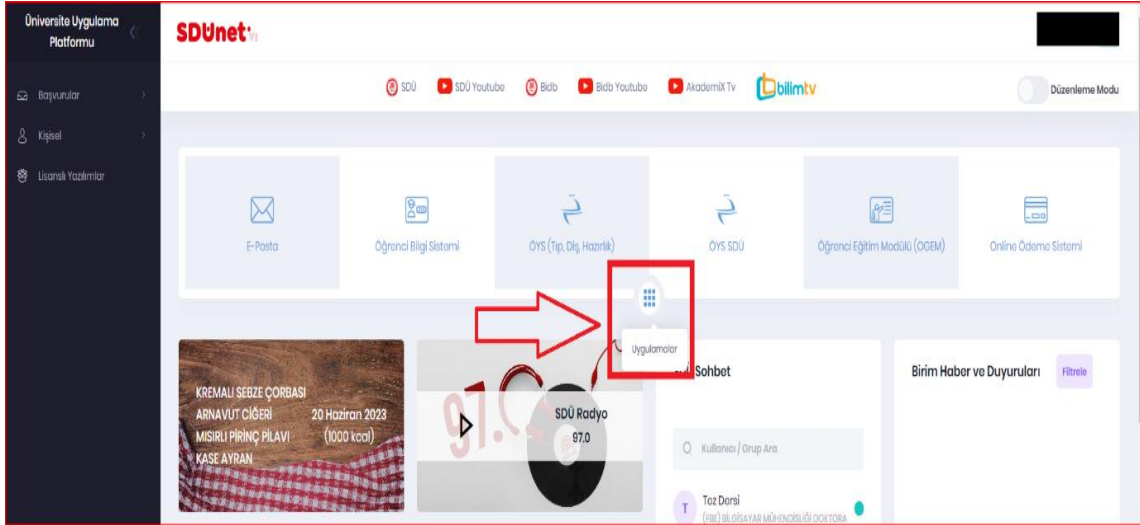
Üniversite Uygulama Platformu

Başvurular
Kişisel
Lisanslı Yazılımlar

SDÜnet

SDÜ
SDÜ Youtube
Bidb
Bidb Youtube
AkademiX Tv
bilimtv

Düzenleme Modu

E-Posta
Öğrenci Bilgi Sistemi
ÖYS (Tıp, Diş, Hazırlık)
ÖYS SDÜ
Öğrenci Eğitim Modülü (OGEM)
Online Ödeme Sistemi

Uygulamalar

KREMALI SEBZE ÇORBASI
ARNAVUT CİĞERİ
MISIRLI PİRİNÇ PİLAVI
KASE AYRAN
20 Haziran 2023
(1000 kcal)

97.0
SDÜ Radyo
97.0

Sohbet
Kullanıcı / Grup Ara
Tez Dersi
(FBE) BİLGİSAYAR MÜHENDİSLİĞİ DOKTORA

Birim Haber ve Duyuruları
Filtrele